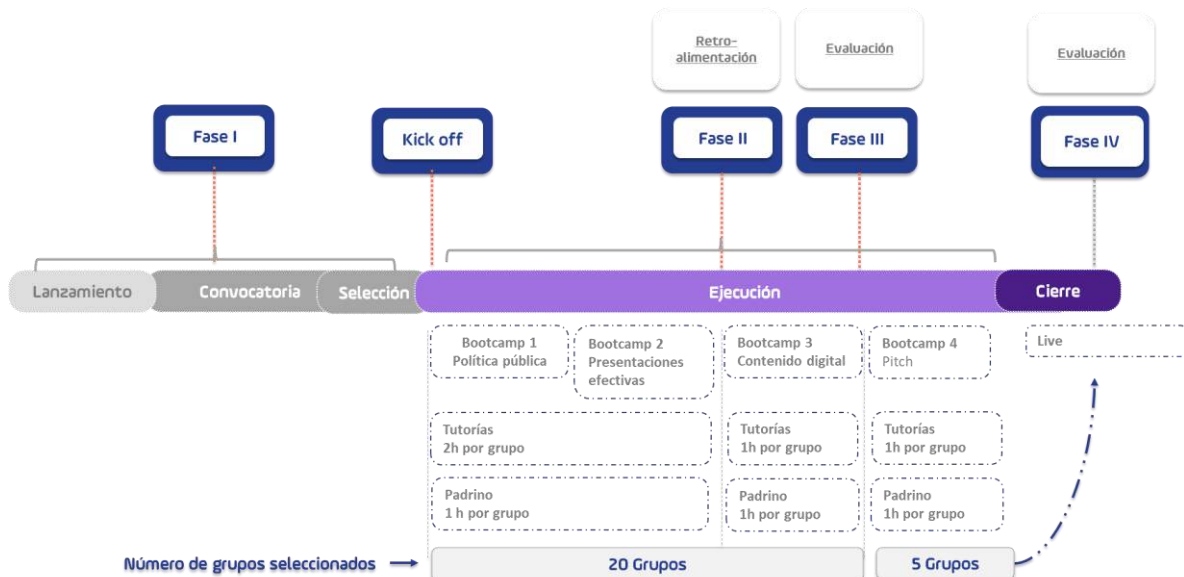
Retro-
alimentación

Evaluación

Evaluación

Fase I

Kick off

Fase II

Fase III

Fase IV

Lanzamiento

Convocatoria

Selección

Ejecución

Cierre

Bootcamp 1
Política pública

Bootcamp 2
Presentaciones efectivas

Bootcamp 3
Contenido digital

Bootcamp 4
Pitch

Live

Tutorías
2h por grupo

Tutorías
1h por grupo

Tutorías
1h por grupo

Padrino
1 h por grupo

Padrino
1h por grupo

Padrino
1h por grupo

Número de grupos seleccionados

20 Grupos

5 Grupos